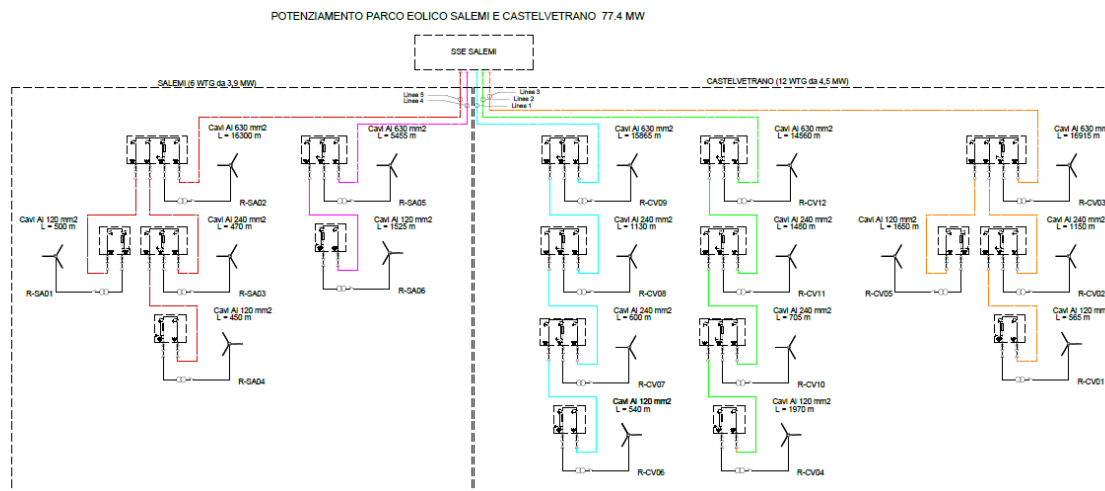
POTENZIAMENTO PARCO EOLICO SALEMI E CASTELVETRANO 77.4 MW

SSE SALEMI

SALEMI (6 WTG da 3,9 MW)

CASTELVETRANO (12 WTG da 4,5 MW)

Linea 5
Linea 4
Linea 3
Linea 2
Linea 1

Cavi Al 630 mm2
L = 16300 m

R-SA02

Cavi Al 630 mm2
L = 5455 m

R-SA05

Cavi Al 120 mm2
L = 500 m

Cavi Al 240 mm2
L = 470 m

Cavi Al 120 mm2
L = 1525 m

R-SA01

R-SA03

R-SA06

Cavi Al 120 mm2
L = 450 m

R-SA04

Cavi Al 630 mm2
L = 15865 m

R-CV09

Cavi Al 630 mm2
L = 14560 m

R-CV12

Cavi Al 630 mm2
L = 16915 m

R-CV03

Cavi Al 240 mm2
L = 1130 m

R-CV08

Cavi Al 240 mm2
L = 1480 m

R-CV11

Cavi Al 120 mm2
L = 1650 m

Cavi Al 240 mm2
L = 1150 m

R-CV05

R-CV02

Cavi Al 240 mm2
L = 600 m

R-CV07

Cavi Al 240 mm2
L = 705 m

R-CV10

Cavi Al 120 mm2
L = 565 m

R-CV01

Cavi Al 120 mm2
L = 540 m

R-CV06

Cavi Al 120 mm2
L = 1970 m

R-CV04